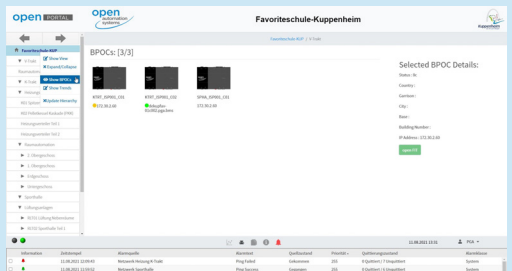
open PORTAL

open automation systems

Favoriteschule-Kuppenheim

Kuppenheim

Favoriteschule-AGP

Show View

Expand/Collapse

Show BPOCs

Show Trends

Update Hierarchy

Raumautomation

1. Obergeschoss

2. Obergeschoss

Erdgeschoss

Untergeschoss

Sporthalle

BPOCs: [3/3]

172.30.2.60

172.30.2.61

Selected BPOC Details:

Status : Ik

Country :

Garrison :

City :

Base :

Building Number :

IP Address : 172.30.2.60

open FTP

11.06.2021 13:51

PGA

| Information | Zeitstempel | Alarmquelle | Alarmtext | Quellzustand | Priorität | Quittierungszustand | Alarmklasse |
|---|---|---|---|---|---|---|---|
|  | 11.06.2021 13:49:43 | Netzwerk Heizung K-Trakt | Ping Failed | Unknown | 221 | 0 Quittiert / 1 Unquittiert | System |
|  | 11.06.2021 13:50:52 | Netzwerk Sporthalle | Ping Success | Unknown | 221 | 0 Quittiert / 1 Unquittiert | System |